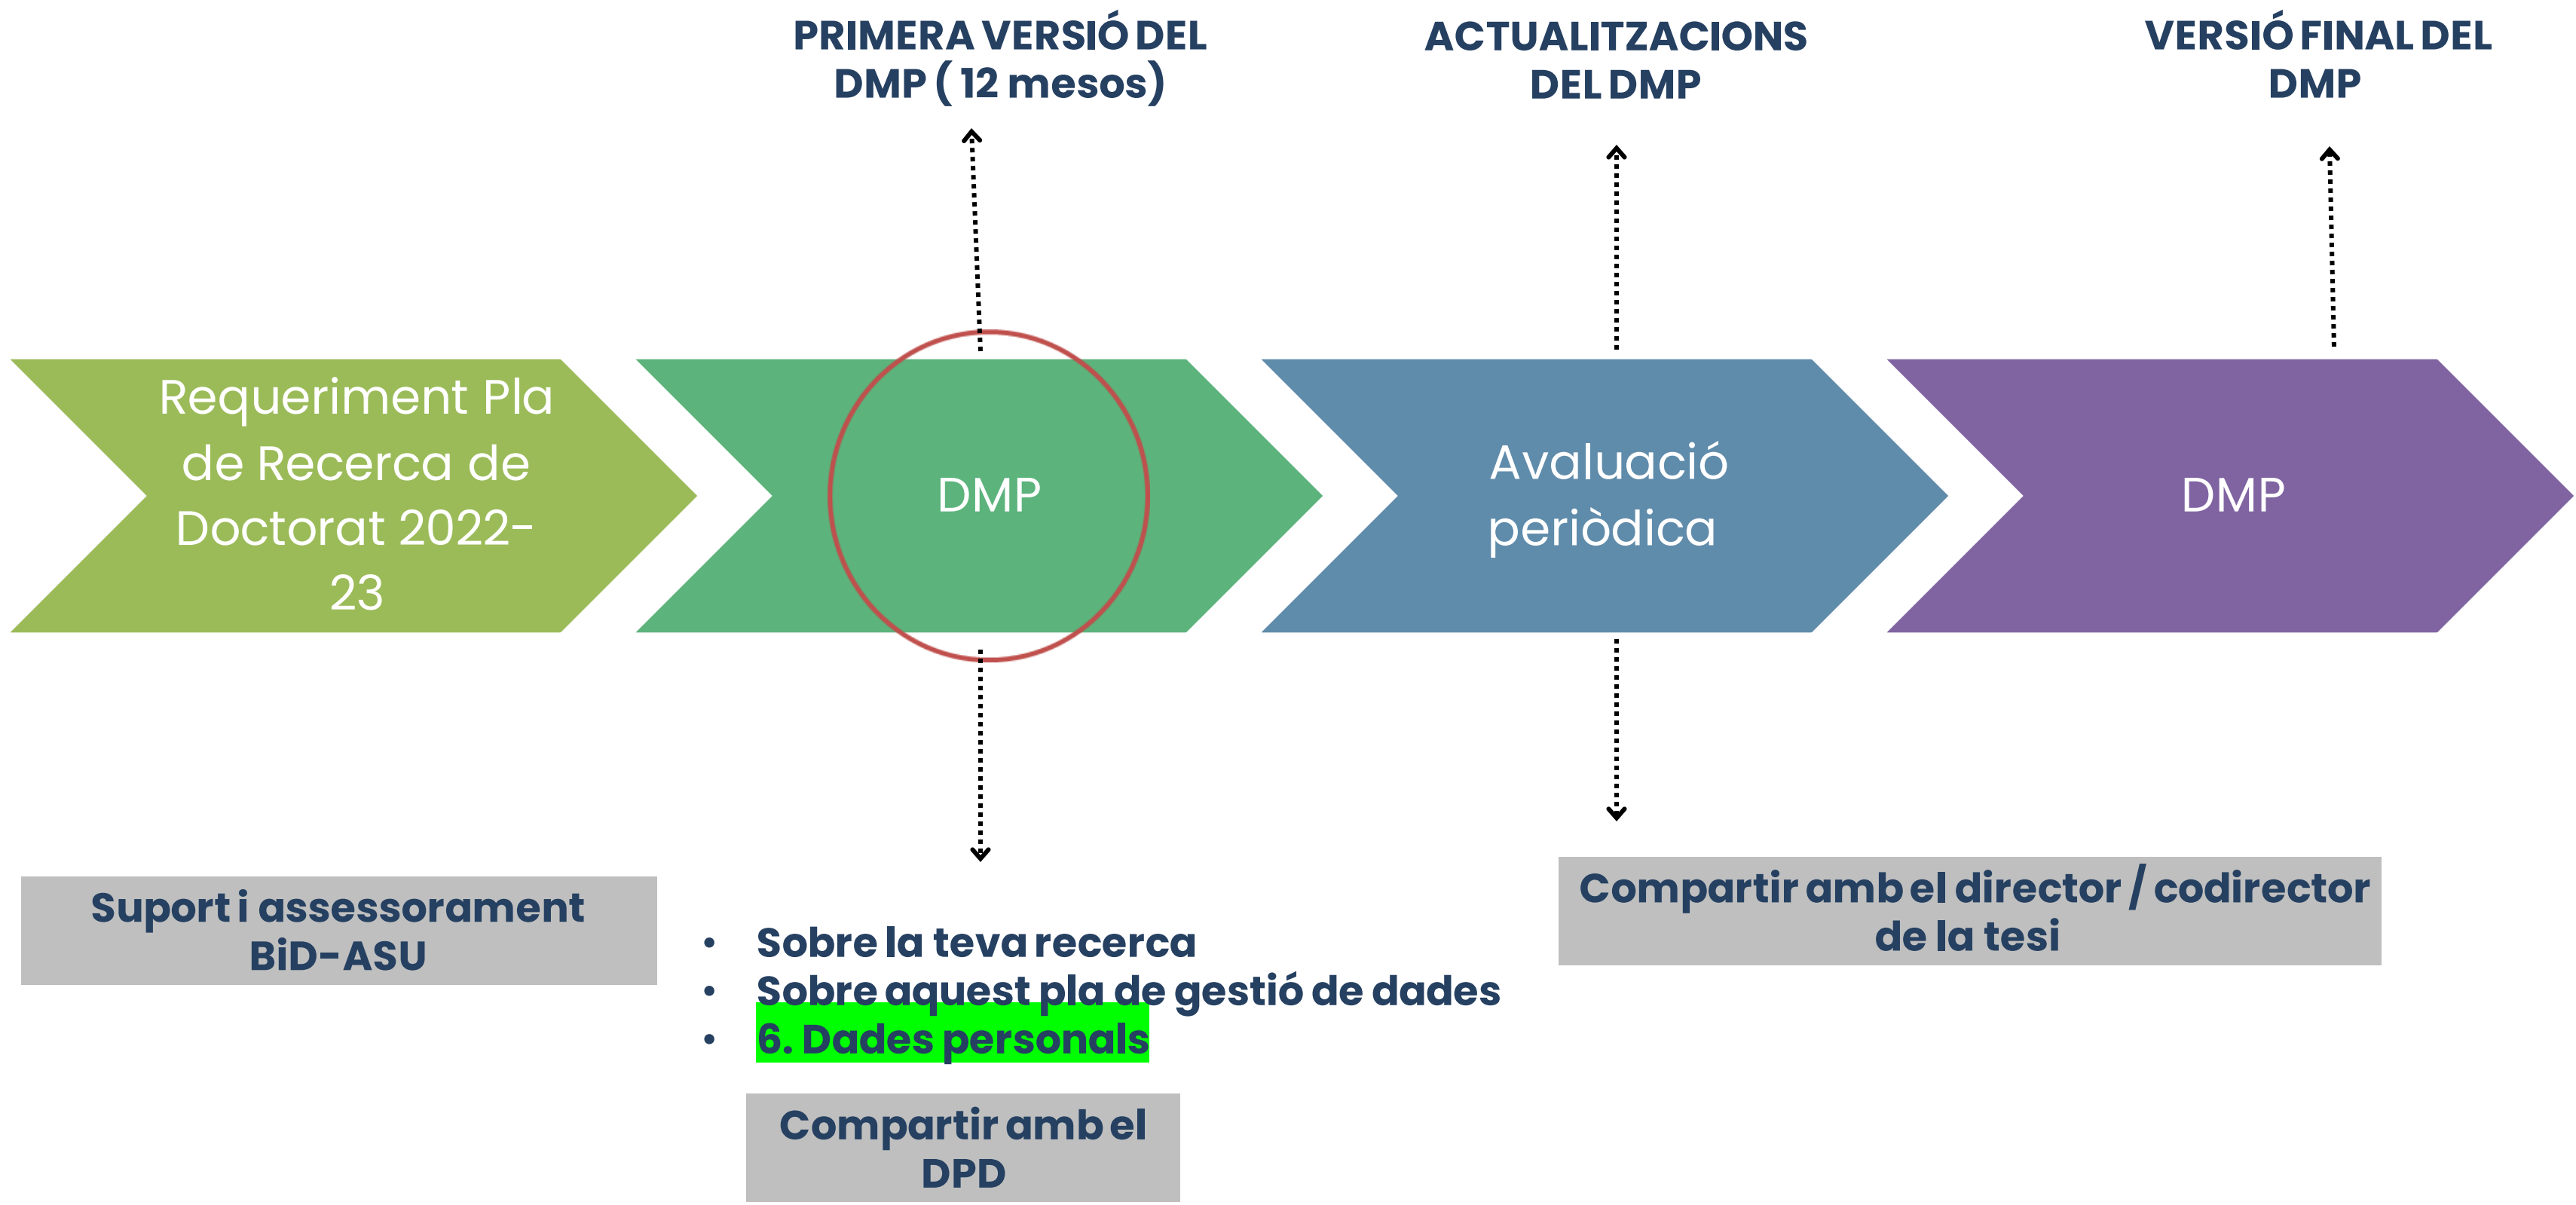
PRIMERA VERSIÓ DEL DMP ( 12 mesos)

ACTUALITZACIONS DEL DMP

VERSIÓ FINAL DEL DMP

Requeriment Pla de Recerca de Doctorat 2022-23

DMP

Avaluació periòdica

DMP

Suport i assessorament BiD-ASU

- Sobre la teva recerca
- Sobre aquest pla de gestió de dades
- 6. Dades personals

Compartir amb el DPD

Compartir amb el director / codirector de la tesi